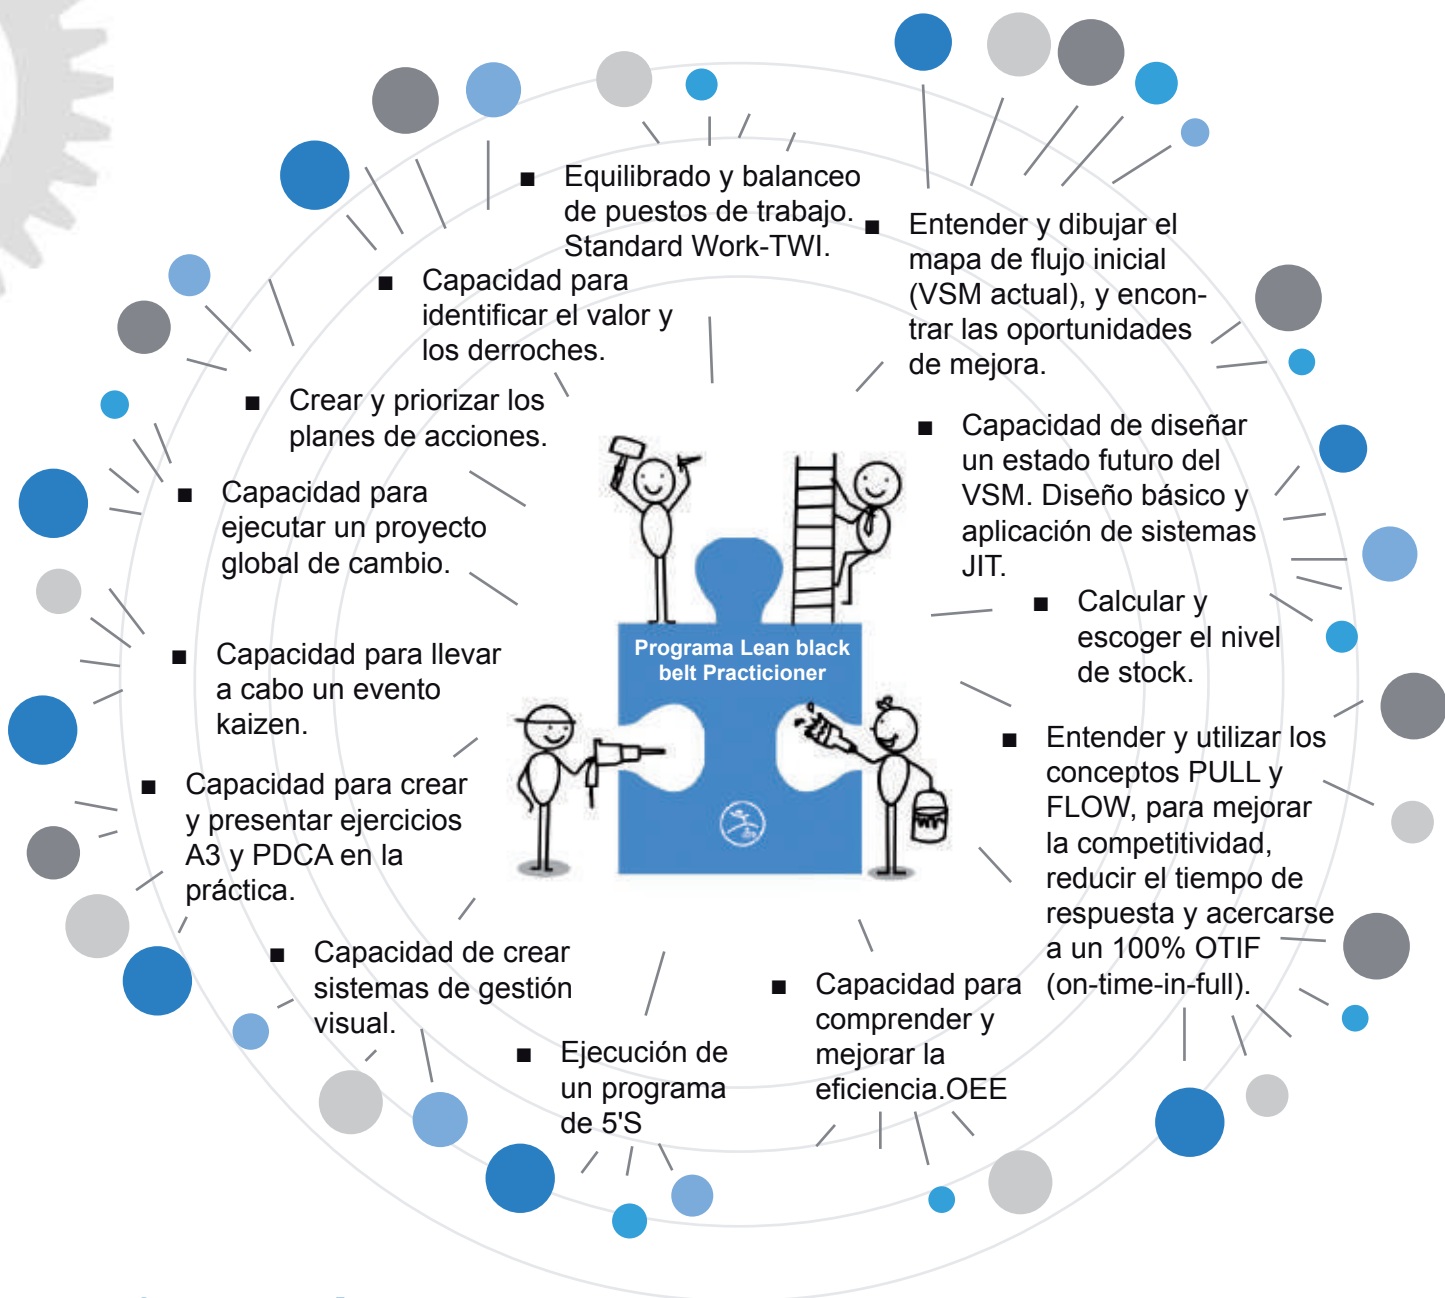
■ Equilibrado y balanceo de puestos de trabajo. Standard Work-TWI.

■ Entender y dibujar el mapa de flujo inicial (VSM actual), y encontrar las oportunidades de mejora.

■ Capacidad para identificar el valor y los derroches.

■ Crear y priorizar los planes de acciones.

■ Capacidad de diseñar un estado futuro del VSM. Diseño básico y aplicación de sistemas JIT.

■ Capacidad para ejecutar un proyecto global de cambio.

■ Calcular y escoger el nivel de stock.

Programa Lean black belt Practicioner

■ Capacidad para llevar a cabo un evento kaizen.

■ Entender y utilizar los conceptos PULL y FLOW, para mejorar la competitividad, reducir el tiempo de respuesta y acercarse a un 100% OTIF (on-time-in-full).

■ Capacidad para crear y presentar ejercicios A3 y PDCA en la práctica.

■ Capacidad de crear sistemas de gestión visual.

■ Capacidad para comprender y mejorar la eficiencia.OEE

■ Ejecución de un programa de 5'S